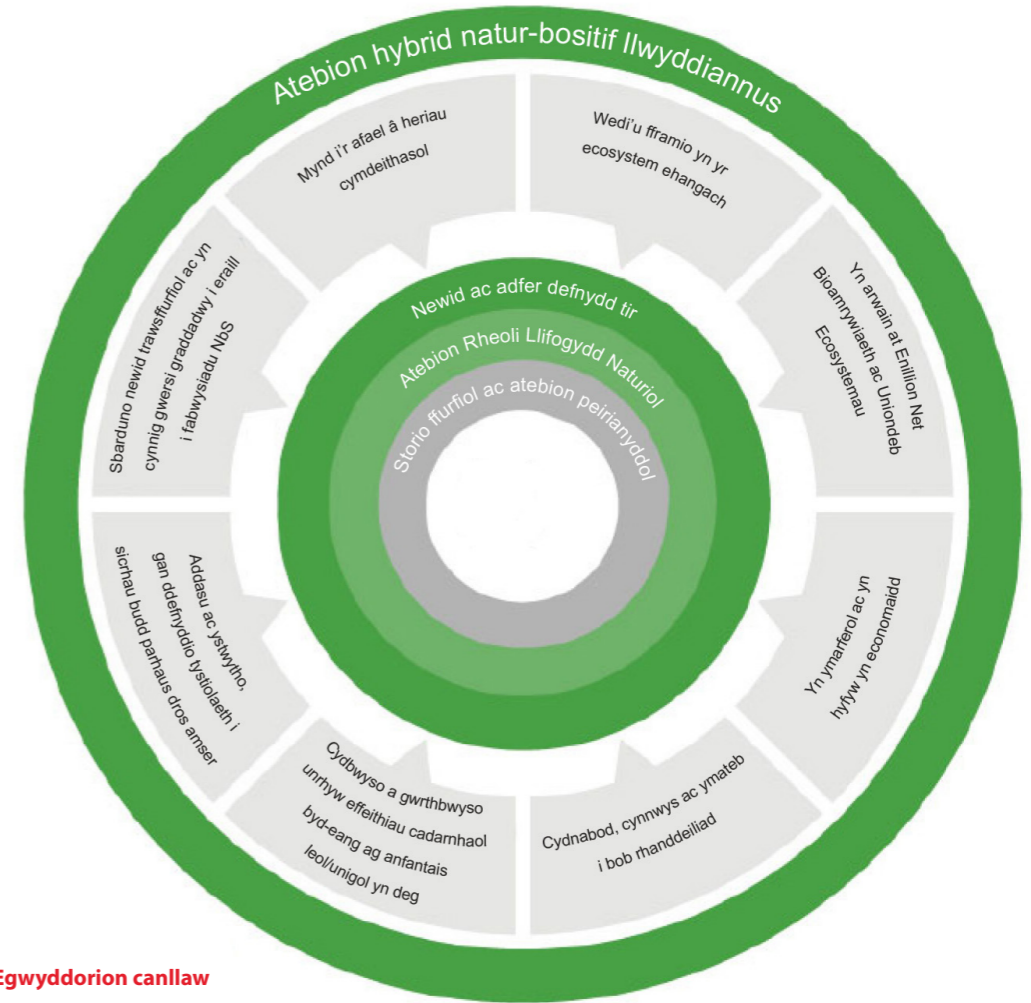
Atebion hybrid natur-bositif llwyddiannus

Mynd i'r afael â heriau cymdeithasol

Wedi'u fframio yn yr ecosystem ehangach

Yn arwain at Enillion Net Bioamrywiaeth ac Uniondeb Ecosystemau

Yn ymarferol ac yn hyfyw yn economaidd

Cydnabod, cynnwys ac ymateb i bob rhanddeiliad

Cydbwyso a gwrthbwyso unrhyw effeithiau cadarnhaol byd-eang ag anfantais leol/unigol yn deg

Addasu ac ystwytho, gan ddefnyddio tystiolaeth i sicrhau budd parhaus dros amser

Sbarduno newid trawsffurfiol ac yn cynnig gwersi graddadwy i eraill i fabwysiadu NbS

Newid ac adfer defnydd tir

Atebion Rheoli Llifogydd Naturiol

Storio ffurfiol ac atebion peirianyddol

Egwyddorion canllaw